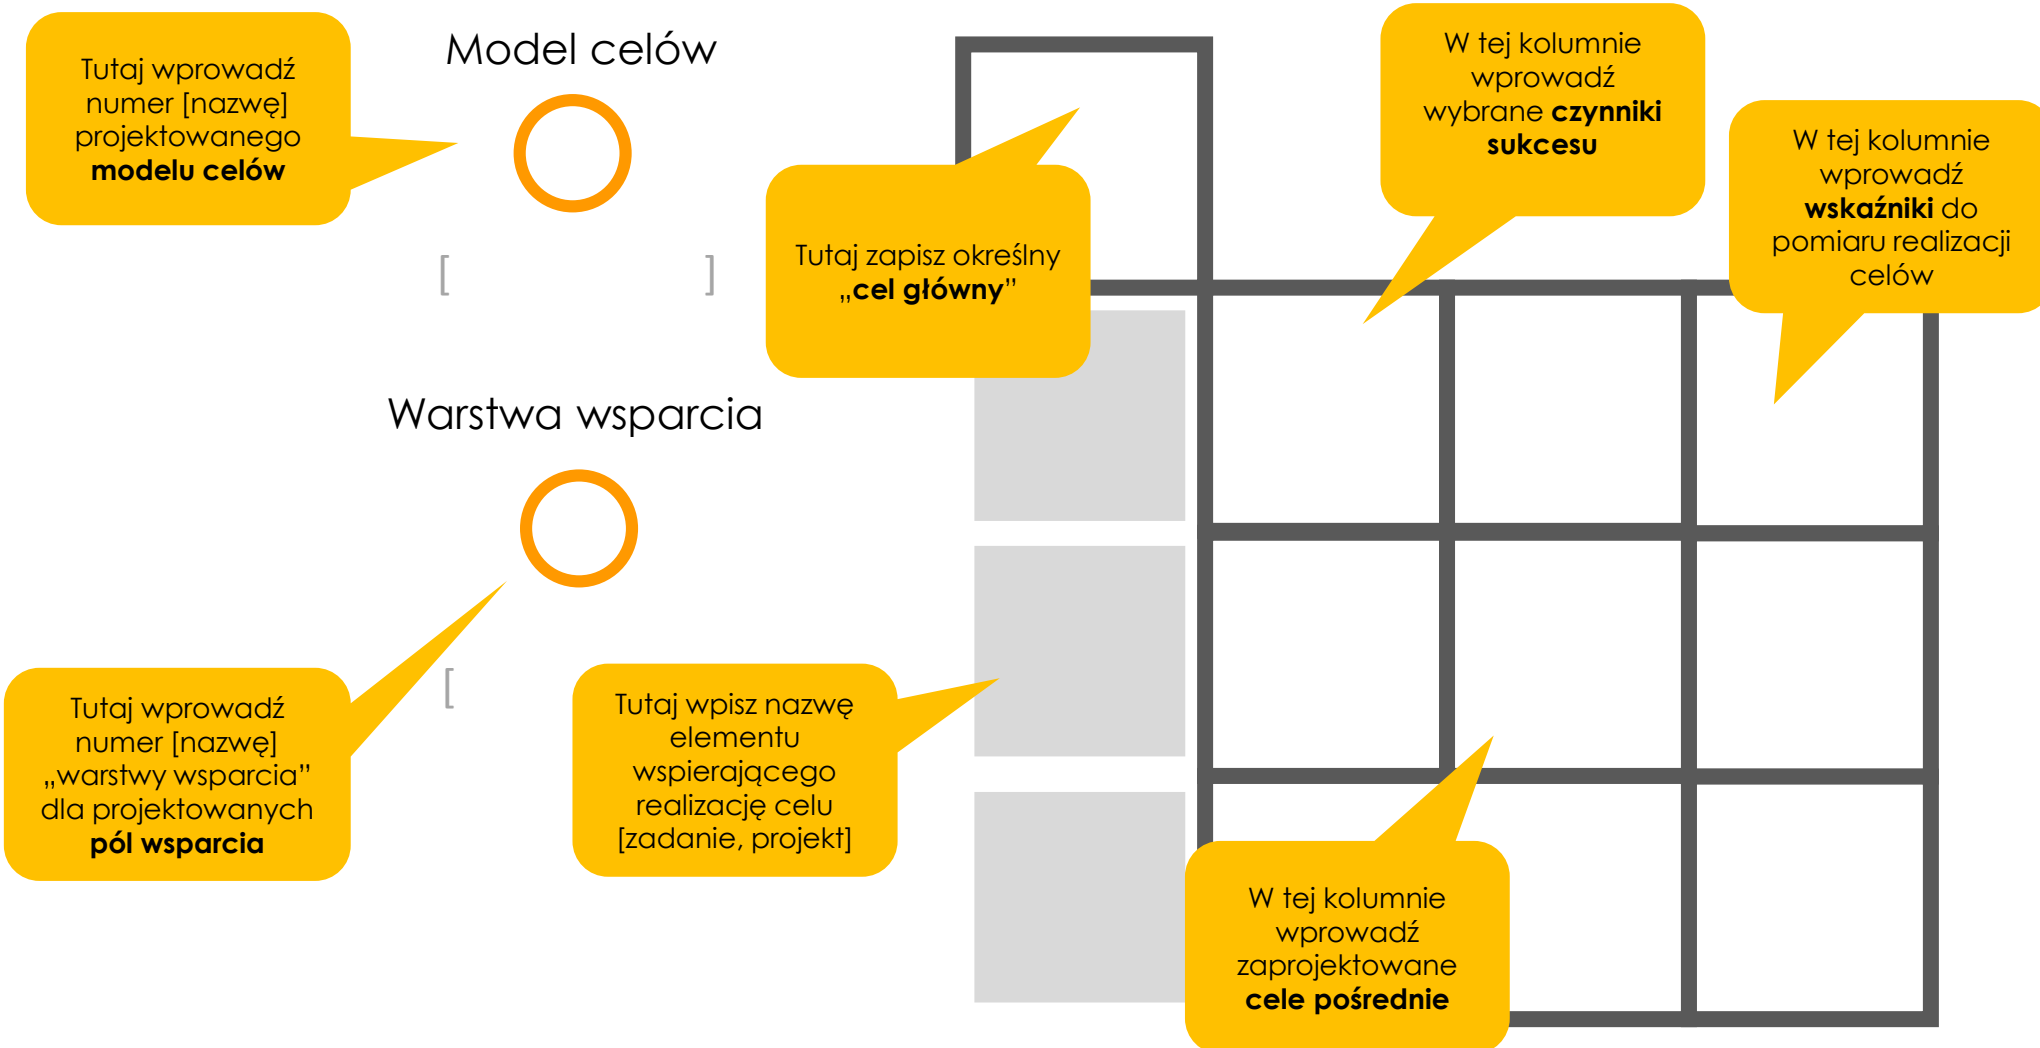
Tutaj wprowadź numer [nazwę] projektowanego **modelu celów**

Model celów

[ ]

Tutaj zapisz określny „**cel główny**"

W tej kolumnie wprowadź wybrane **czynniki sukcesu**

W tej kolumnie wprowadź **wskaźniki** do pomiaru realizacji celów

Warstwa wsparcia

[

Tutaj wprowadź numer [nazwę] „warstwy wsparcia" dla projektowanych **pól wsparcia**

Tutaj wpisz nazwę elementu wspierającego realizację celu [zadanie, projekt]

W tej kolumnie wprowadź zaprojektowane **cele pośrednie**